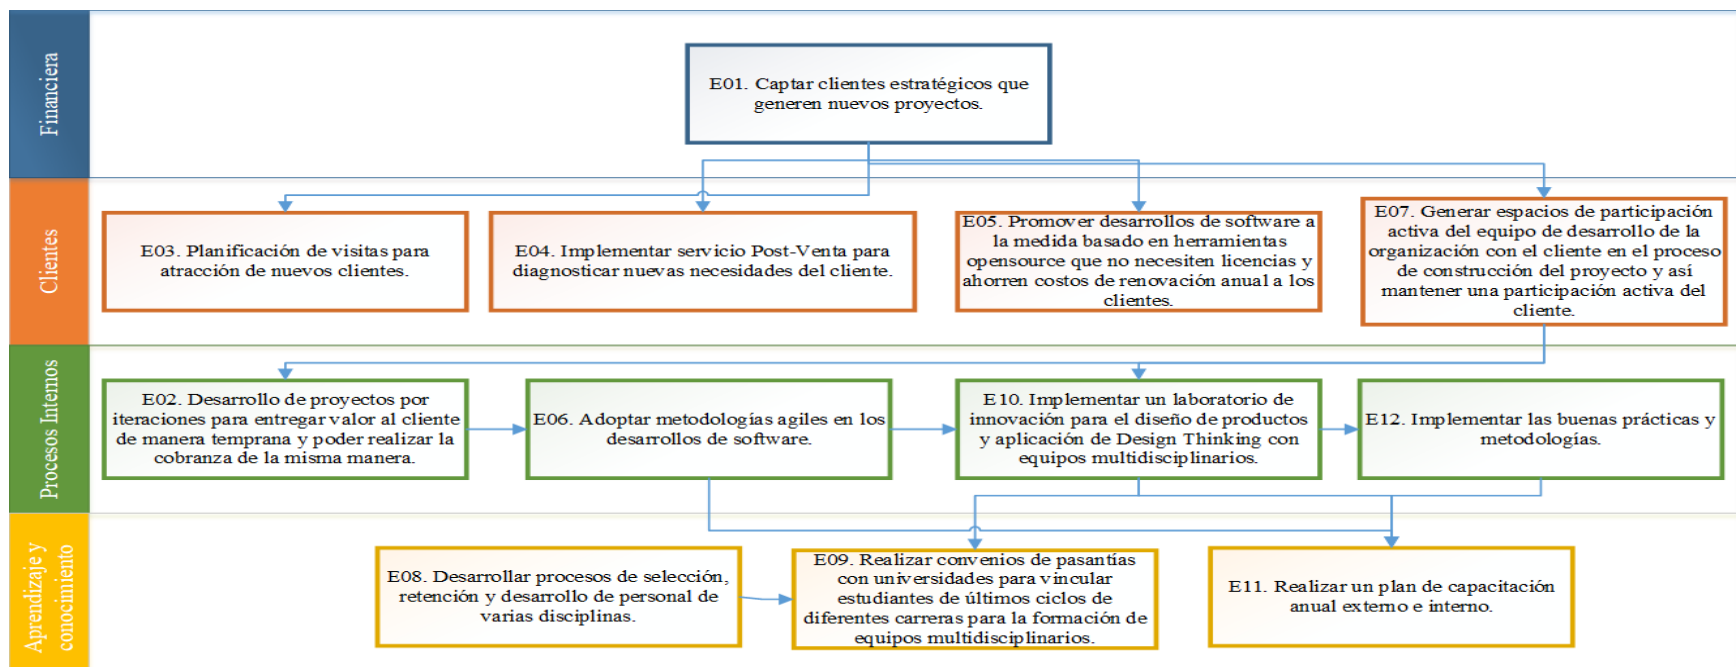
Financiera

E01. Captar clientes estratégicos que generen nuevos proyectos.

Clientes

E03. Planificación de visitas para atracción de nuevos clientes.

E04. Implementar servicio Post-Venta para diagnosticar nuevas necesidades del cliente.

E05. Promover desarrollos de software a la medida basado en herramientas opensource que no necesiten licencias y ahorren costos de renovación anual a los clientes.

E07. Generar espacios de participación activa del equipo de desarrollo de la organización con el cliente en el proceso de construcción del proyecto y así mantener una participación activa del cliente.

Procesos Internos

E02. Desarrollo de proyectos por iteraciones para entregar valor al cliente de manera temprana y poder realizar la cobranza de la misma manera.

E06. Adoptar metodologías agiles en los desarrollos de software.

E10. Implementar un laboratorio de innovación para el diseño de productos y aplicación de Design Thinking con equipos multidisciplinarios.

E12. Implementar las buenas prácticas y metodologías.

Aprendizaje y conocimiento

E08. Desarrollar procesos de selección, retención y desarrollo de personal de varias disciplinas.

E09. Realizar convenios de pasantías con universidades para vincular estudiantes de últimos ciclos de diferentes carreras para la formación de equipos multidisciplinarios.

E11. Realizar un plan de capacitación anual externo e interno.